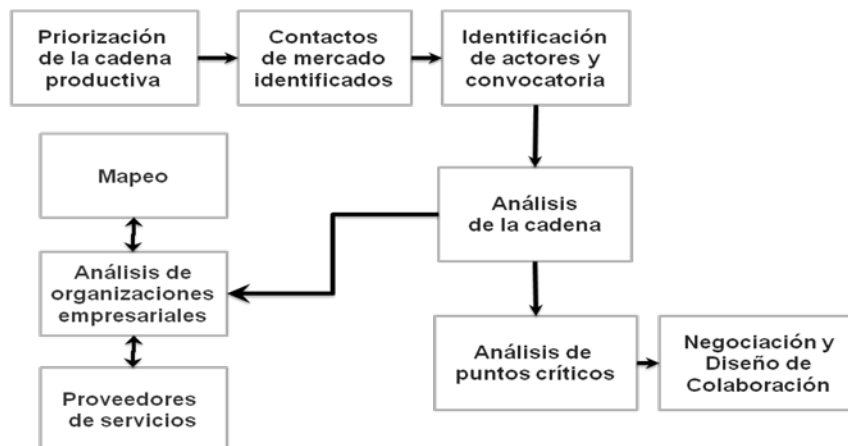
Priorización de la cadena productiva

Contactos de mercado identificados

Identificación de actores y convocatoria

Mapeo

Análisis de la cadena

Análisis de organizaciones empresariales

Análisis de puntos críticos

Negociación y Diseño de Colaboración

Proveedores de servicios